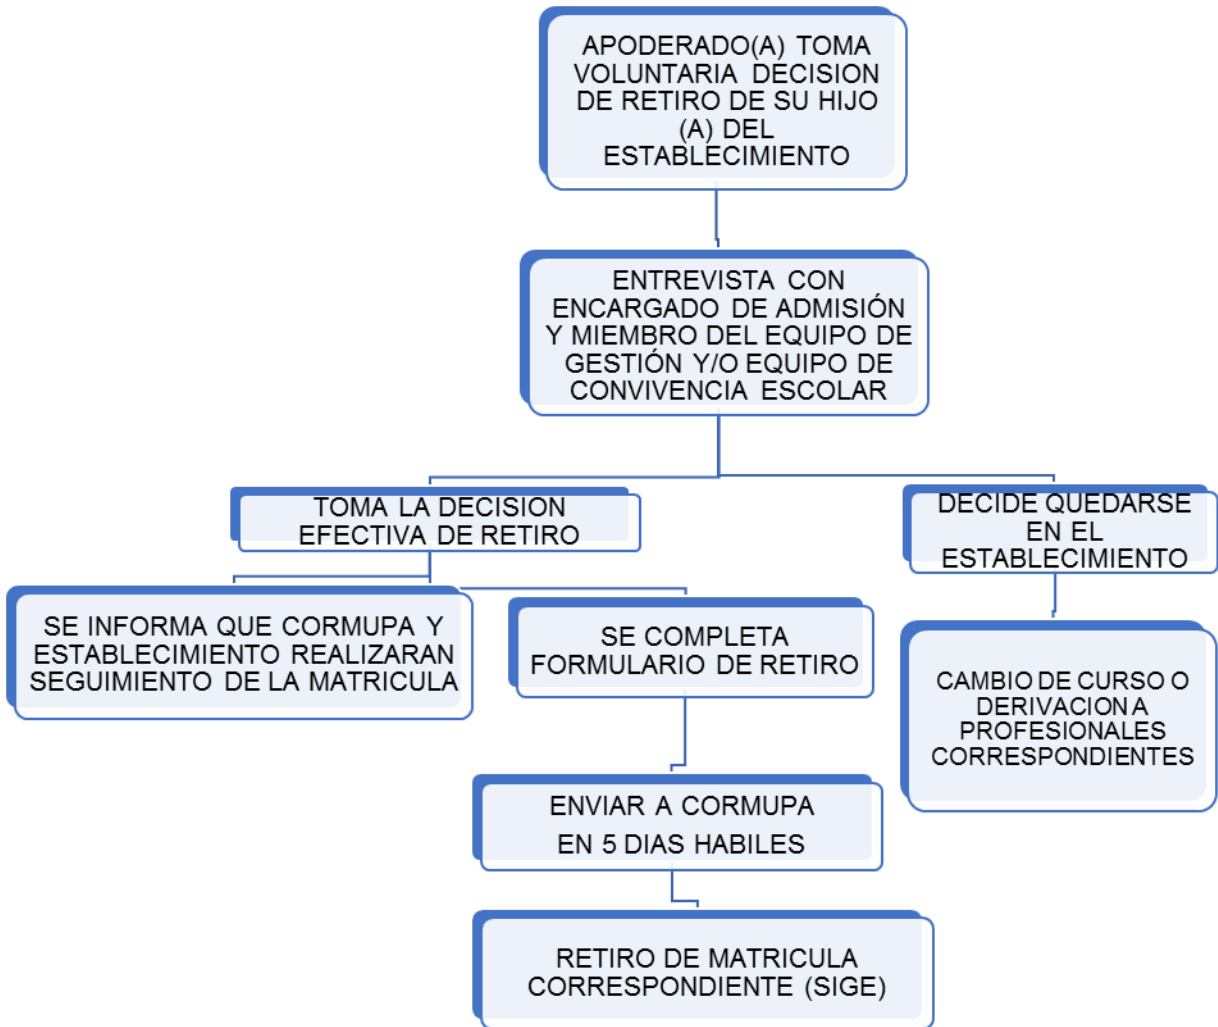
APODERADO(A) TOMA VOLUNTARIA DECISION DE RETIRO DE SU HIJO (A) DEL ESTABLECIMIENTO

ENTREVISTA CON ENCARGADO DE ADMISIÓN Y MIEMBRO DEL EQUIPO DE GESTIÓN Y/O EQUIPO DE CONVIVENCIA ESCOLAR

TOMA LA DECISION EFECTIVA DE RETIRO

DECIDE QUEDARSE EN EL ESTABLECIMIENTO

SE INFORMA QUE CORMUPA Y ESTABLECIMIENTO REALIZARAN SEGUIMIENTO DE LA MATRICULA

SE COMPLETA FORMULARIO DE RETIRO

CAMBIO DE CURSO O DERIVACION A PROFESIONALES CORRESPONDIENTES

ENVIAR A CORMUPA EN 5 DIAS HABILES

RETIRO DE MATRICULA CORRESPONDIENTE (SIGE)